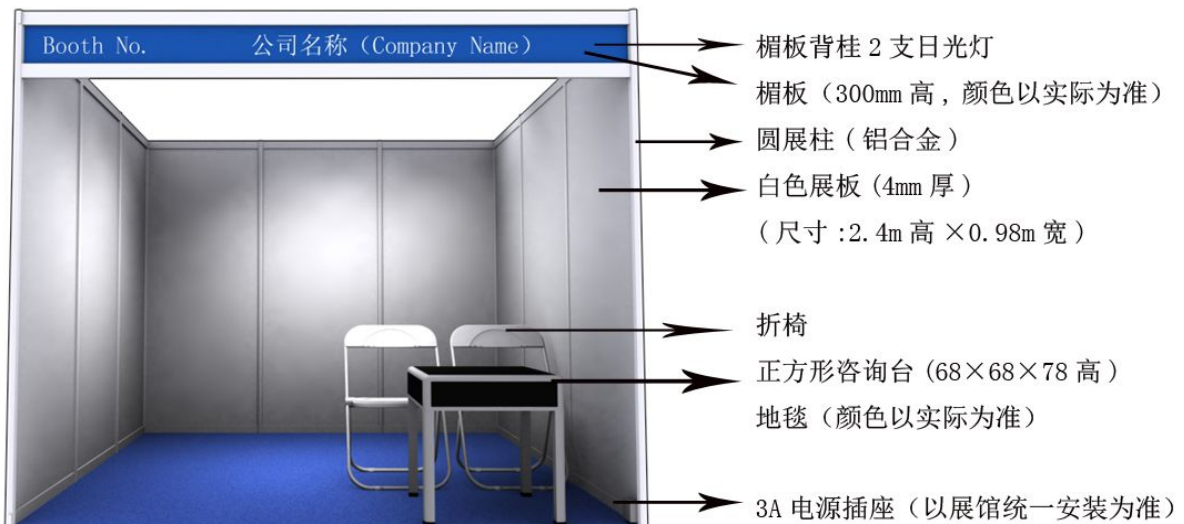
Booth No.
公司名称（Company Name）

楣板背桂 2 支日光灯
楣板（300mm 高，颜色以实际为准）
圆展柱（铝合金）
白色展板（4mm 厚）
（尺寸 :2.4m 高 ×0.98m 宽）
折椅
正方形咨询台（68×68×78 高）
地毯（颜色以实际为准）
3A 电源插座（以展馆统一安装为准）